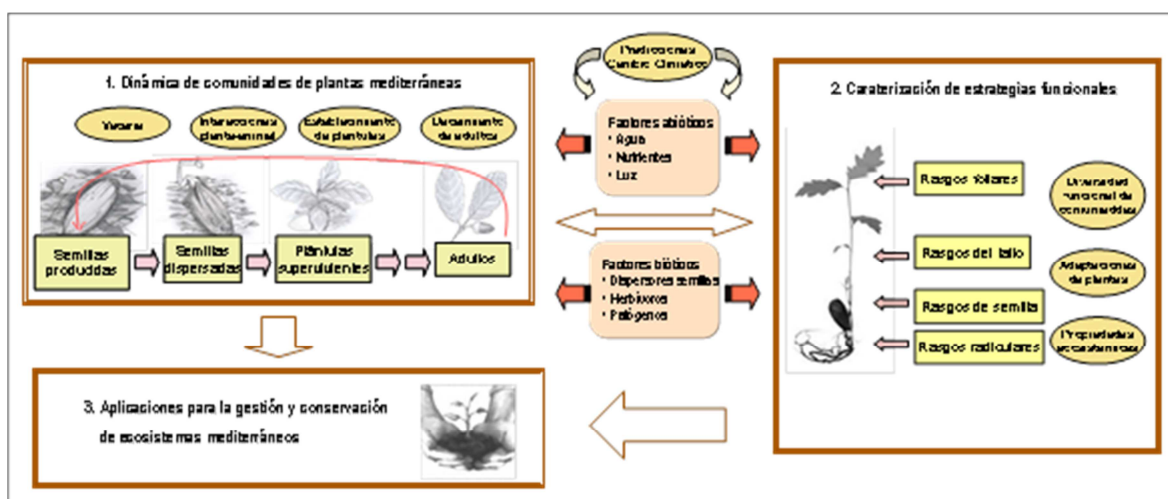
1. Dinámica de comunidades de plantas mediterráneas

Vecería

Interacciones planta-animal

Establecimiento de plántulas

Crecimiento de adultos

Semillas producidas

Semillas dispersadas

Plántulas supervivientes

Adultos

Predicciones Cambio Climático

Factores abióticos
• Agua
• Nutrientes
• Luz

Factores bióticos
• Dispersores semillas
• Herbívoros
• Patógenos

2. Caraterización de estrategias funcionales

Rasgos foliares

Rasgos del tallo

Rasgos de semilla

Rasgos radiculares

Diversidad funcional de comunidades

Adaptaciones de plantas

Propiedades ecosistemas

3. Aplicaciones para la gestión y conservación de ecosistemas mediterráneos